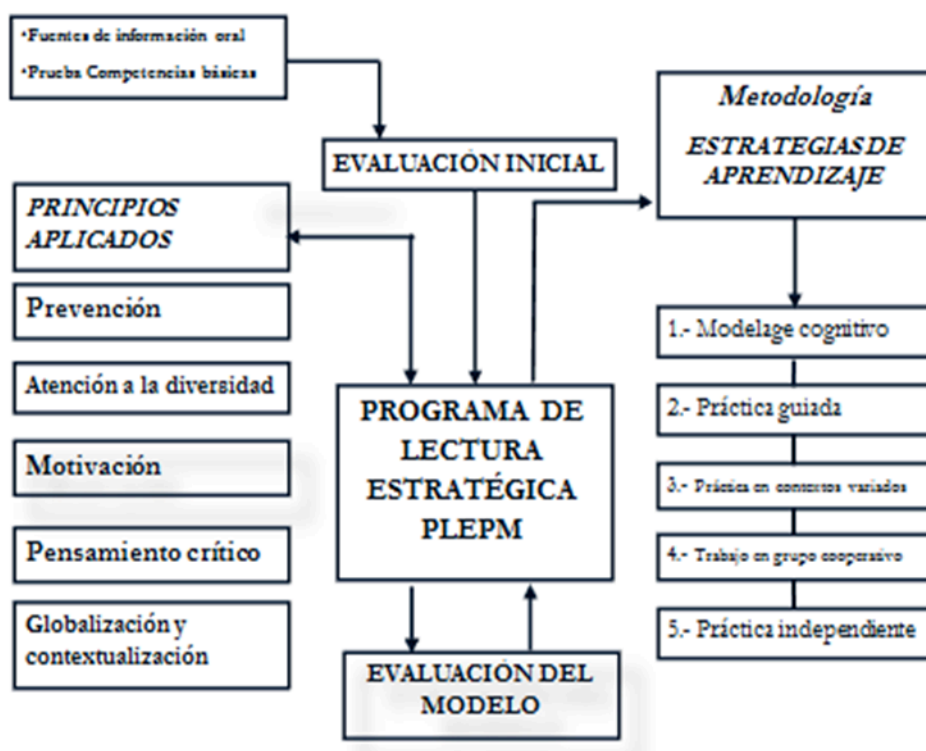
•Fuentes de información oral
•Prueba Competencias básicas

EVALUACIÓN INICIAL

Metodología
ESTRATEGIAS DE APRENDIZAJE

PRINCIPIOS APLICADOS

Prevención

Atención a la diversidad

Motivación

Pensamiento crítico

Globalización y contextualización

PROGRAMA DE LECTURA ESTRATÉGICA PLEPM

EVALUACIÓN DEL MODELO

1.- Modelage cognitivo

2.- Práctica guiada

3.- Práctica en contextos variados

4.- Trabajo en grupo cooperativo

5.- Práctica independiente